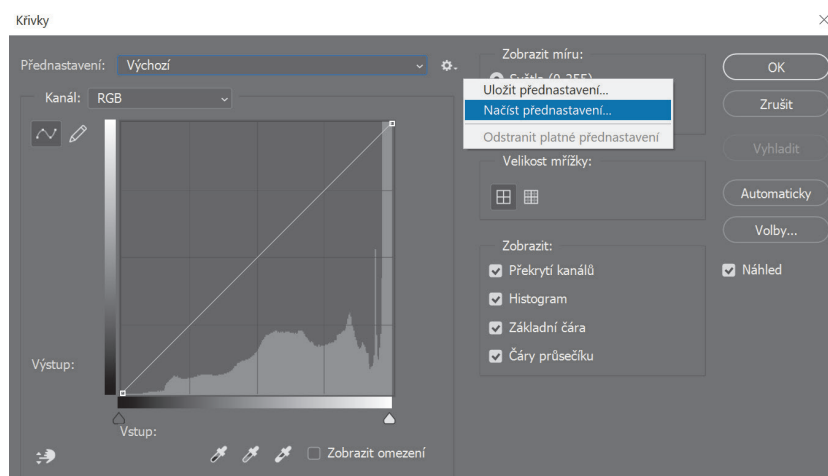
Křivky

Přednastavení: Výchozí

Kanál: RGB

Zobrazit míru:
Světla (0-255)

Uložit přednastavení...
Načíst přednastavení...
Odstranit platné přednastavení

Velikost mřížky:

Zobrazit:
Překrytí kanálů
Histogram
Základní čára
Čáry průsečíku

OK
Zrušit
Vyhladit
Automaticky
Volby...
Náhled

Výstup:
Vstup:

Zobrazit omezení